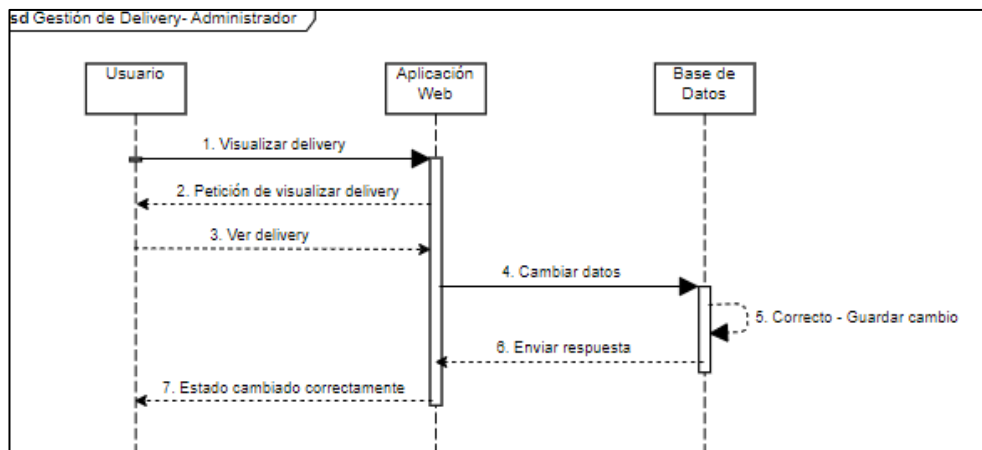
sd Gestión de Delivery- Administrador

Usuario

Aplicación Web

Base de Datos

1. Visualizar delivery

2. Petición de visualizar delivery

3. Ver delivery

4. Cambiar datos

5. Correcto - Guardar cambio

6. Enviar respuesta

7. Estado cambiado correctamente